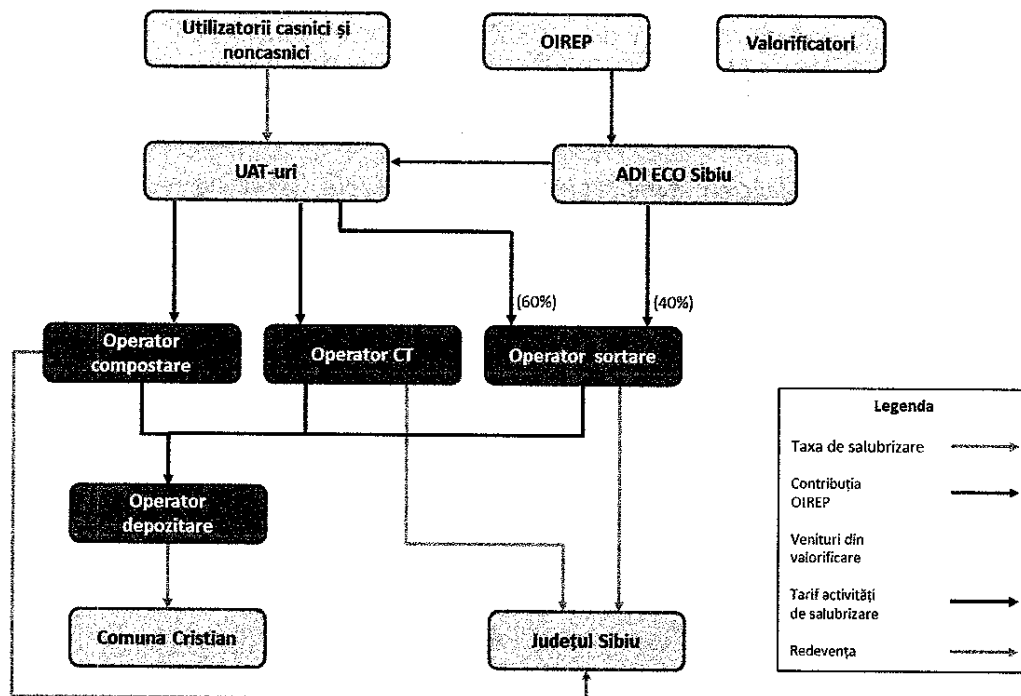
Utilizatorii casnici și noncasnici

OIREP

Valorificatori

UAT-uri

ADI ECO Sibiu

(60%)

(40%)

Operator compostare

Operator CT

Operator sortare

Operator depozitare

Comuna Cristian

Județul Sibiu

Legenda

Taxa de salubrizare

Contribuția OIREP

Venituri din valorificare

Tarif activități de salubrizare

Redevența